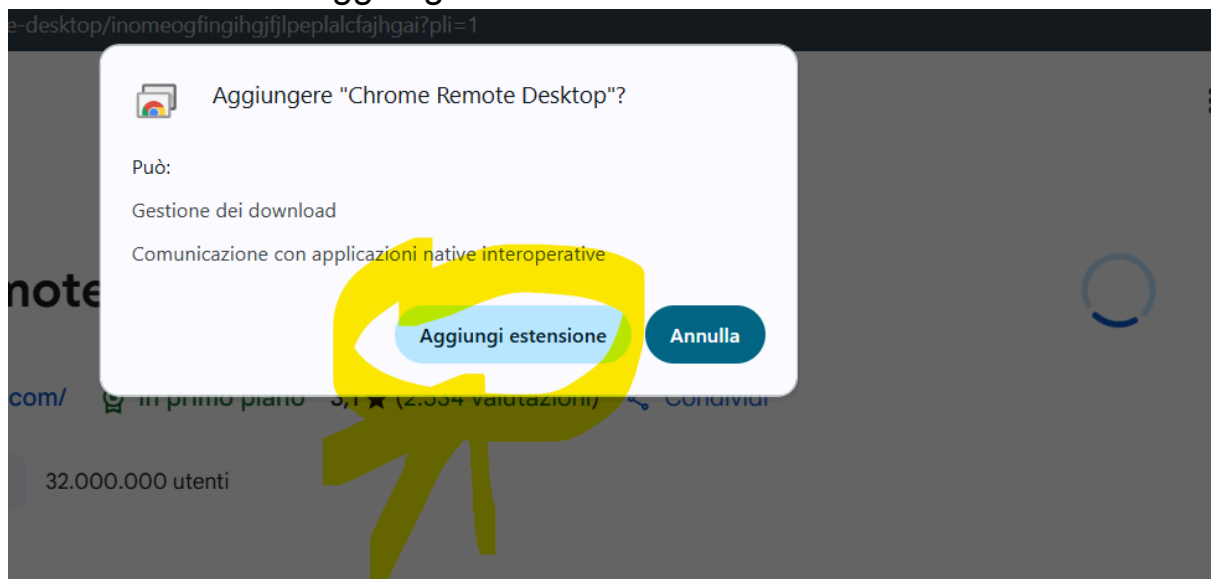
e-desktop/inomeogfingihgjfjlpeplalcfajhgai?pli=1

Aggiungere "Chrome Remote Desktop"?

Può:

Gestione dei download

Comunicazione con applicazioni native interoperative

Aggiungi estensione

Annulla

note

.com/

In primo piano

3,1 ★ (2.334 valutazioni)

Condividi

32.000.000 utenti